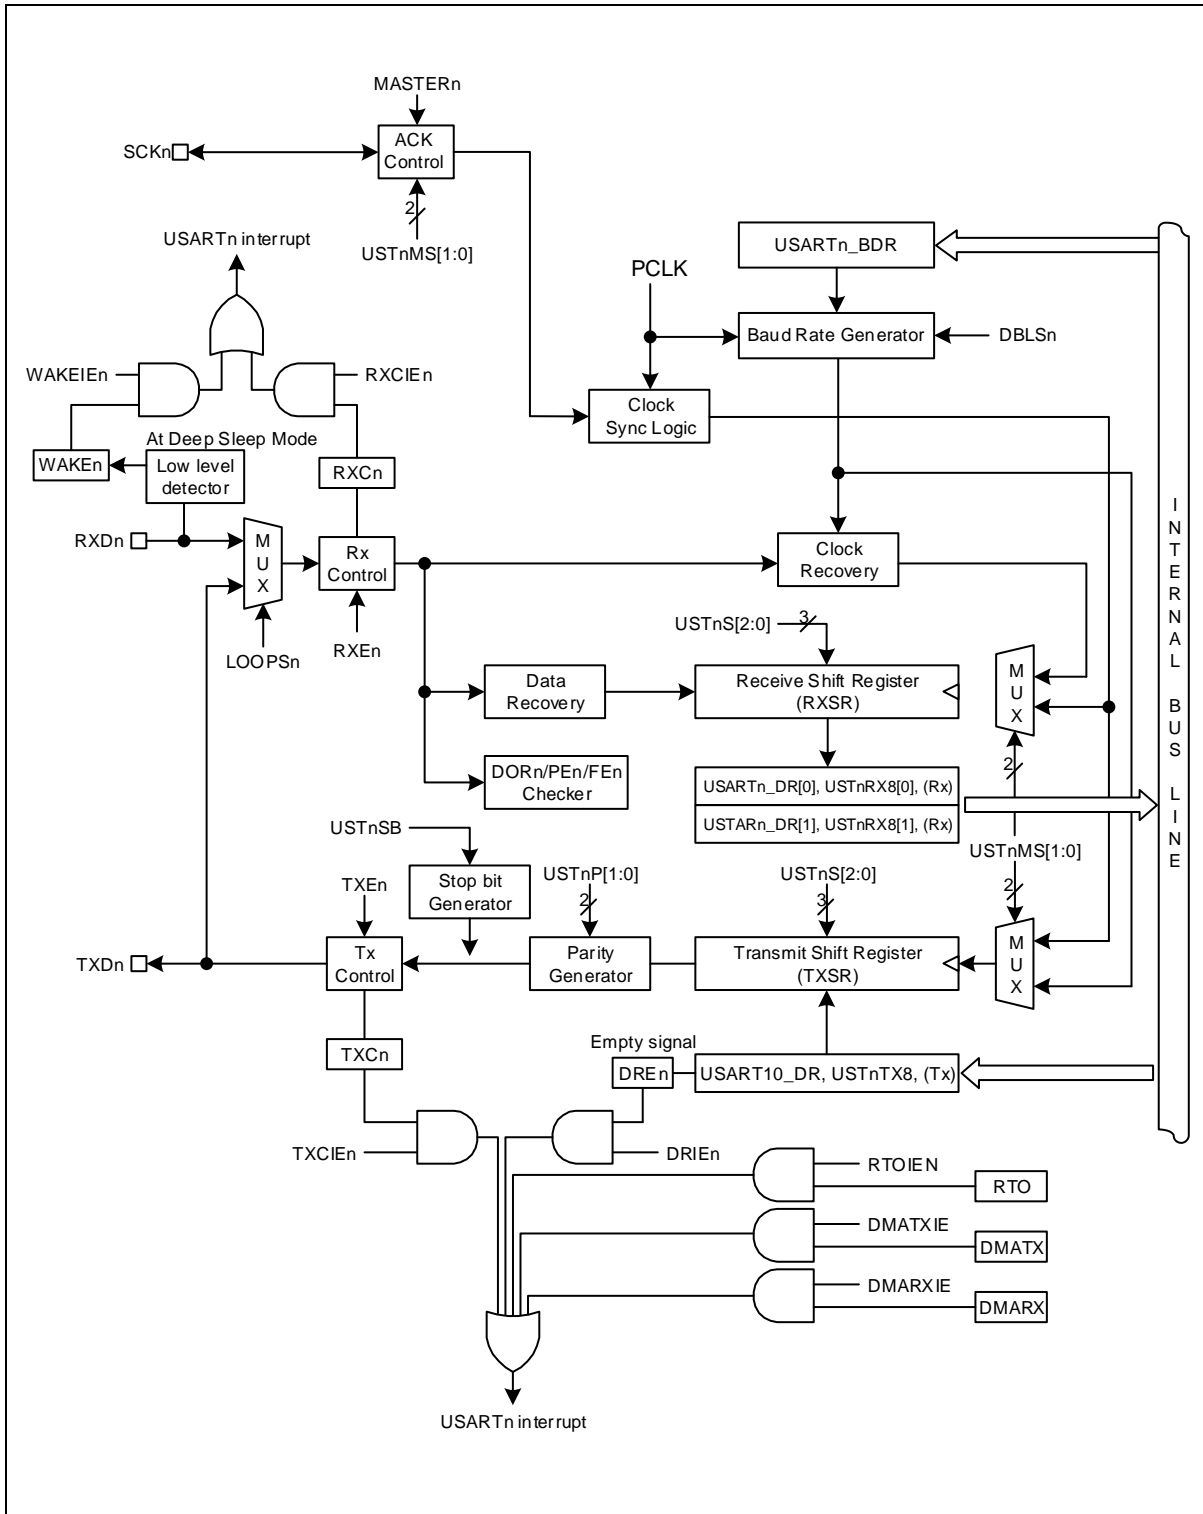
MASTERn
SCKn
ACK Control
2
USTnMS[1:0]
USARTn interrupt
USARTn_BDR
PCLK
Baud Rate Generator
DBLSn
WAKEIEn
RXCIEn
Clock Sync Logic
At Deep Sleep Mode
WAKEn
Low level detector
RXCn
RXDn
M U X
Rx Control
Clock Recovery
LOOPSn
RXEn
USTnS[2:0]
3
Data Recovery
Receive Shift Register (RXSR)
M U X
DORn/PEn/FEn Checker
2
USARTn_DR[0], USTnRX8[0], (Rx)
USTARn_DR[1], USTnRX8[1], (Rx)
USTnMS[1:0]
USTnSB
Stop bit Generator
USTnP[1:0]
USTnS[2:0]
TXEn
2
3
2
TXDn
Tx Control
Parity Generator
Transmit Shift Register (TXSR)
M U X
TXCn
Empty signal
DREn
USART10_DR, USTnTX8, (Tx)
TXCIEn
DRIEn
RTOIEN
RTO
DMATXIE
DMATX
DMARXIE
DMARX
USARTn interrupt
I N T E R N A L B U S L I N E